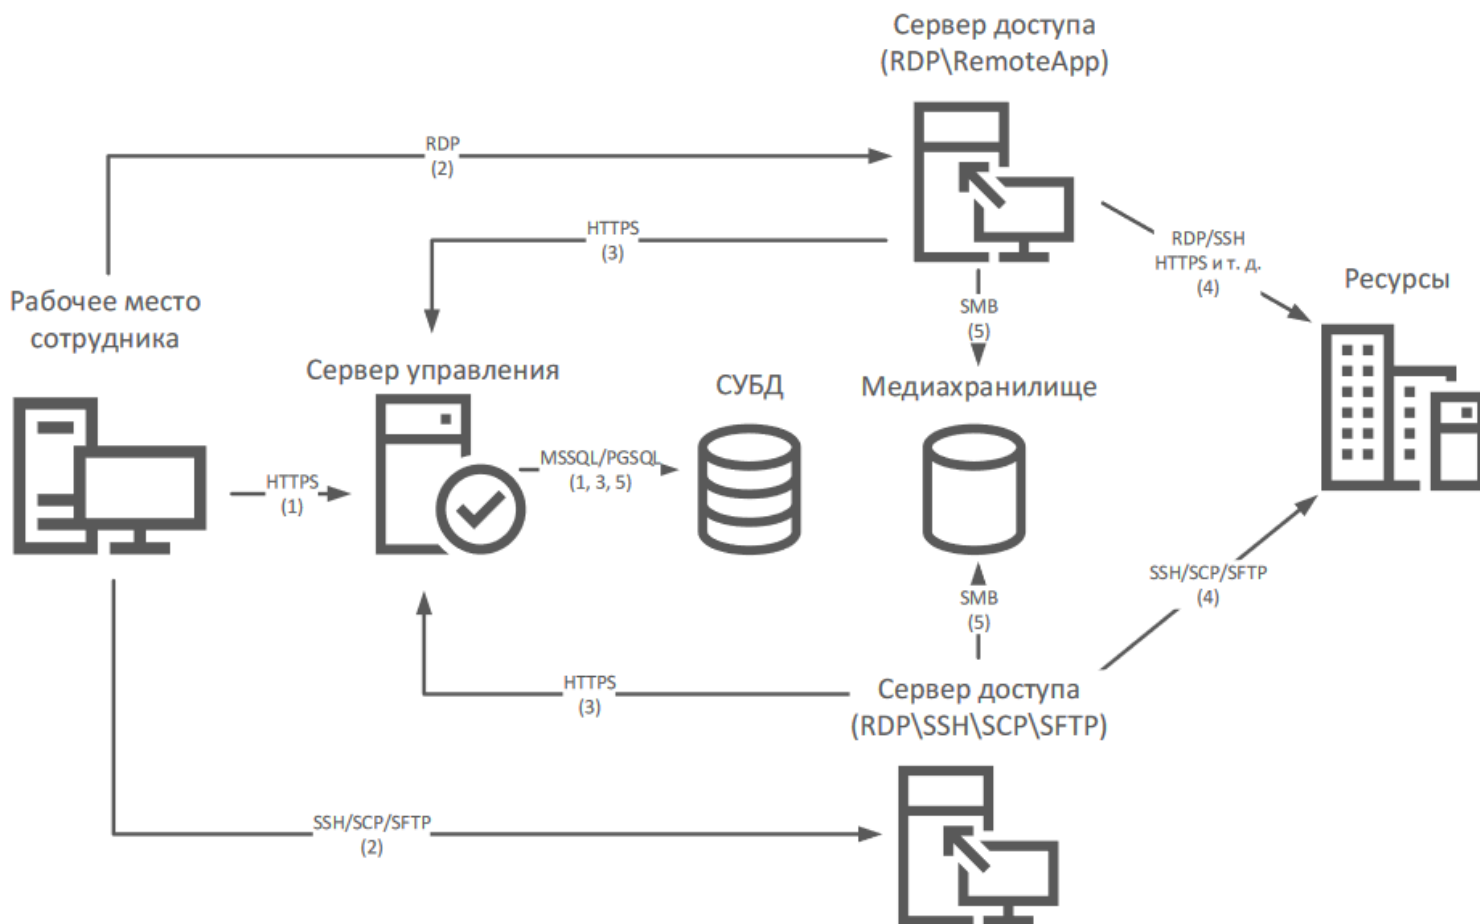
Сервер доступа
(RDP\RemoteApp)

RDP
(2)

HTTPS
(3)

RDP/SSH
HTTPS и т. д.
(4)

Ресурсы

Рабочее место
сотрудника

SMB
(5)

Сервер управления

СУБД

Медиахранилище

HTTPS
(1)

MSSQL/PGSQL
(1, 3, 5)

SMB
(5)

SSH/SCP/SFTP
(4)

HTTPS
(3)

Сервер доступа
(RDP\SSH\SCP\SFTP)

SSH/SCP/SFTP
(2)